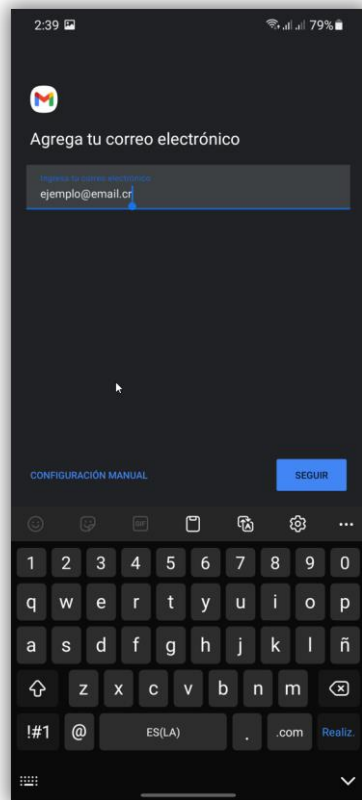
2:39

79%

Agrega tu correo electrónico

Ingresa tu correo electrónico

ejemplo@email.cr

CONFIGURACIÓN MANUAL

SEGUIR

GIF

1 2 3 4 5 6 7 8 9 0

q w e r t y u i o p

a s d f g h j k l ñ

z x c v b n m

!#1 @ ES(LA) . .com Realiz.